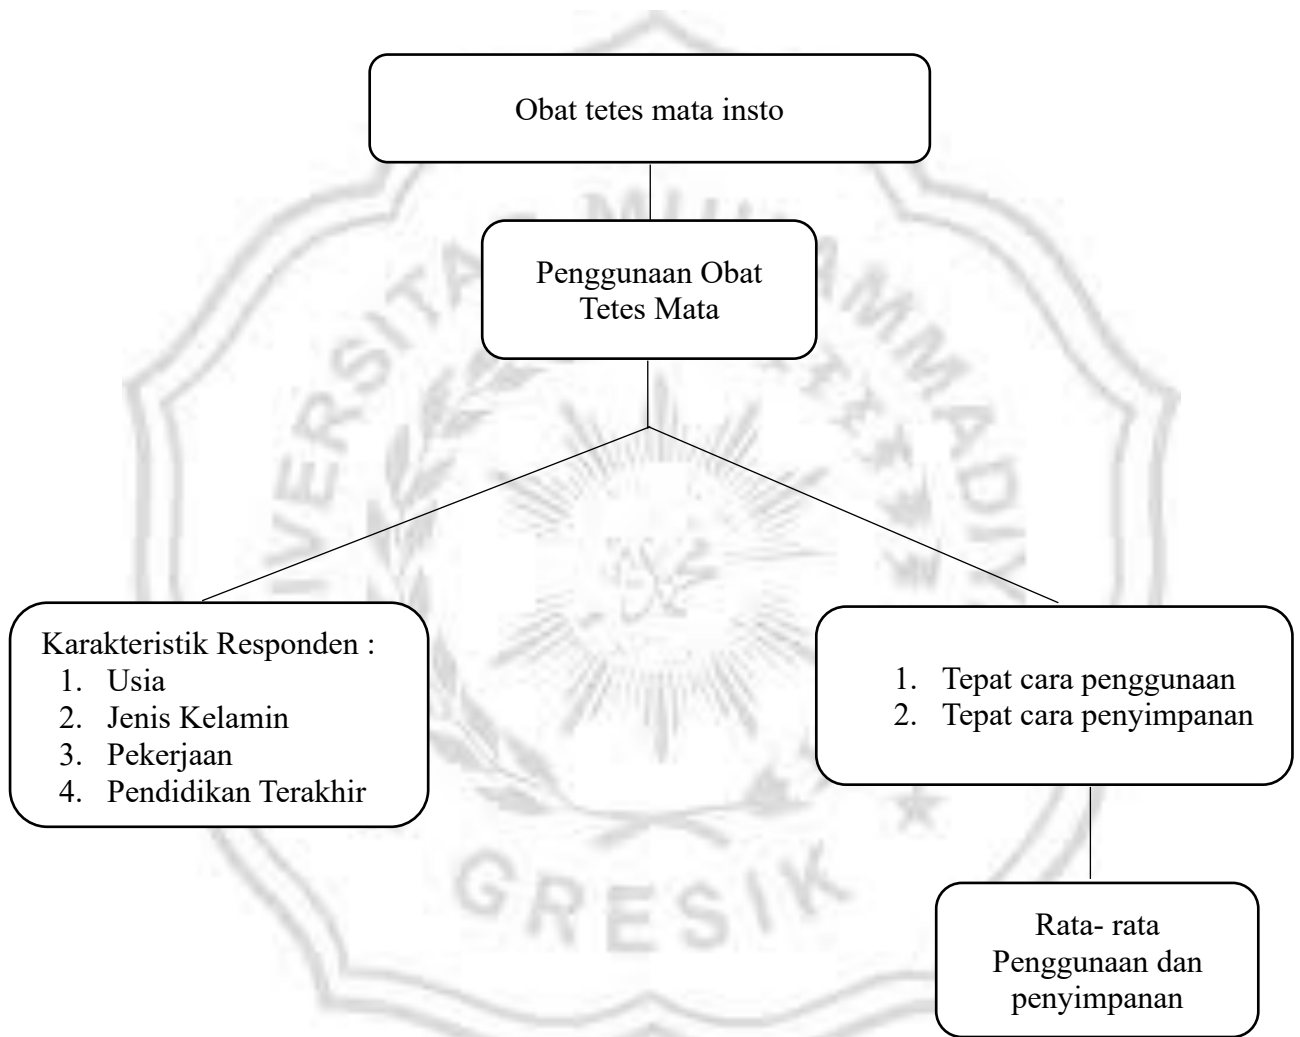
Obat tetes mata insto

Penggunaan Obat Tetes Mata

Karakteristik Responden :
1. Usia
2. Jenis Kelamin
3. Pekerjaan
4. Pendidikan Terakhir

1. Tepat cara penggunaan
2. Tepat cara penyimpanan

Rata- rata Penggunaan dan penyimpanan

UNIVERSITAS MUHAMMADIYAH GRESIK